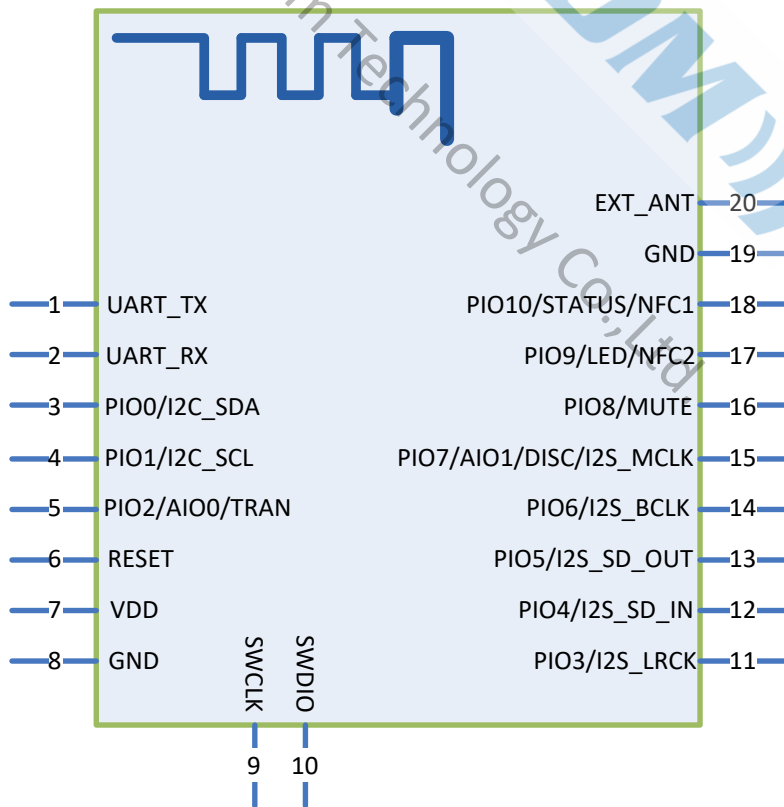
n Technology Co.,Ltd

EXT_ANT 20
GND 19
1 UART_TX
PIO10/STATUS/NFC1 18
2 UART_RX
PIO9/LED/NFC2 17
3 PIO0/I2C_SDA
PIO8/MUTE 16
4 PIO1/I2C_SCL
PIO7/AIO1/DISC/I2S_MCLK 15
5 PIO2/AIO0/TRAN
PIO6/I2S_BCLK 14
6 RESET
PIO5/I2S_SD_OUT 13
7 VDD
PIO4/I2S_SD_IN 12
8 GND
PIO3/I2S_LRCK 11
SWCLK
SWDIO
9
10